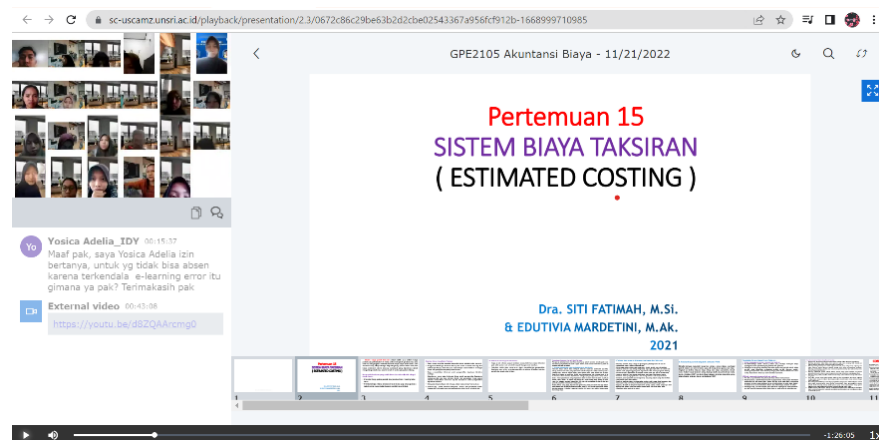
sc-uscamz.unsri.ac.id/playback/presentation/2.3/0672c86c29be63b2d2cbe02543367a956fcf912b-1668999710985

GPE2105 Akuntansi Biaya - 11/21/2022

Pertemuan 15
SISTEM BIAYA TAKSIRAN
( ESTIMATED COSTING )

Dra. SITI FATIMAH, M.Si.
& EDUTIVIA MARDETINI, M.Ak.
2021

Yo Yosica Adelia_IDY 00:15:37
Maaf pak, saya Yosica Adelia izin bertanya, untuk yg tidak bisa absen karena terkendala e-learning error itu gimana ya pak? Terimakasih pak

External video 00:43:08
https://youtu.be/d8ZQAArcmg0

1 2 3 4 5 6 7 8 9 10

-1:26:05 1x